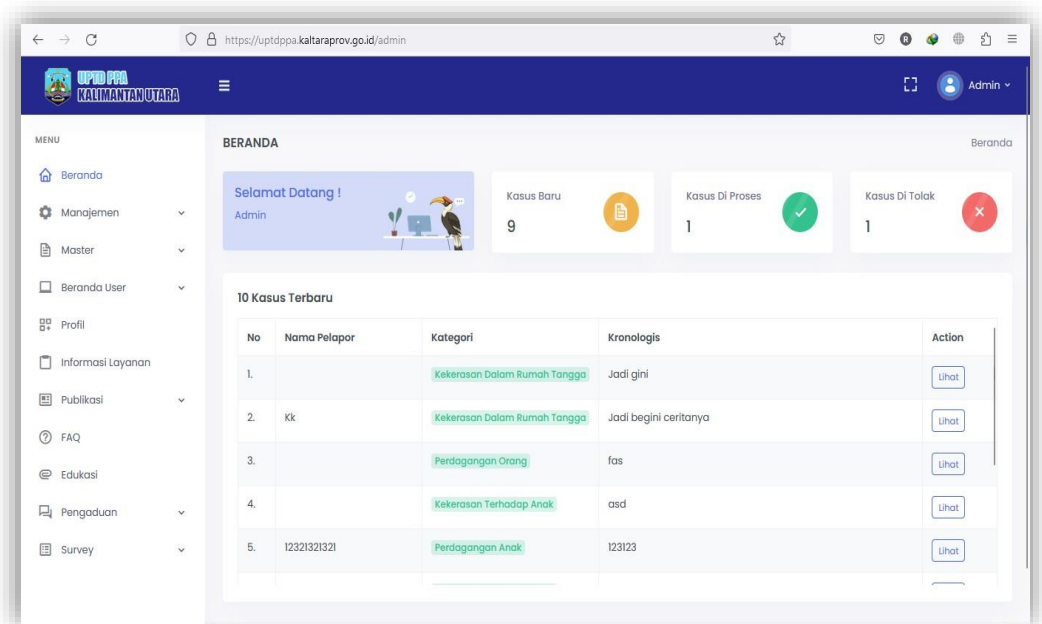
https://uptdppa.kaltaraprov.go.id/admin

UPTD PPA KALIMANTAN UTARA

Admin

MENU

Beranda

Manajemen

Master

Beranda User

Profil

Informasi Layanan

Publikasi

FAQ

Edukasi

Pengaduan

Survey

BERANDA

Beranda

Selamat Datang !
Admin

Kasus Baru
9

Kasus Di Proses
1

Kasus Di Tolak
1

10 Kasus Terbaru

| No | Nama Pelapor | Kategori | Kronologis | Action |
|---|---|---|---|---|
| 1. | | Kekerasan Dalam Rumah Tangga | Jadi gini | Lihat |
| 2. | Kk | Kekerasan Dalam Rumah Tangga | Jadi begini ceritanya | Lihat |
| 3. | | Perdagangan Orang | fas | Lihat |
| 4. | | Kekerasan Terhadap Anak | asd | Lihat |
| 5. | 12321321321 | Perdagangan Anak | 123123 | Lihat |